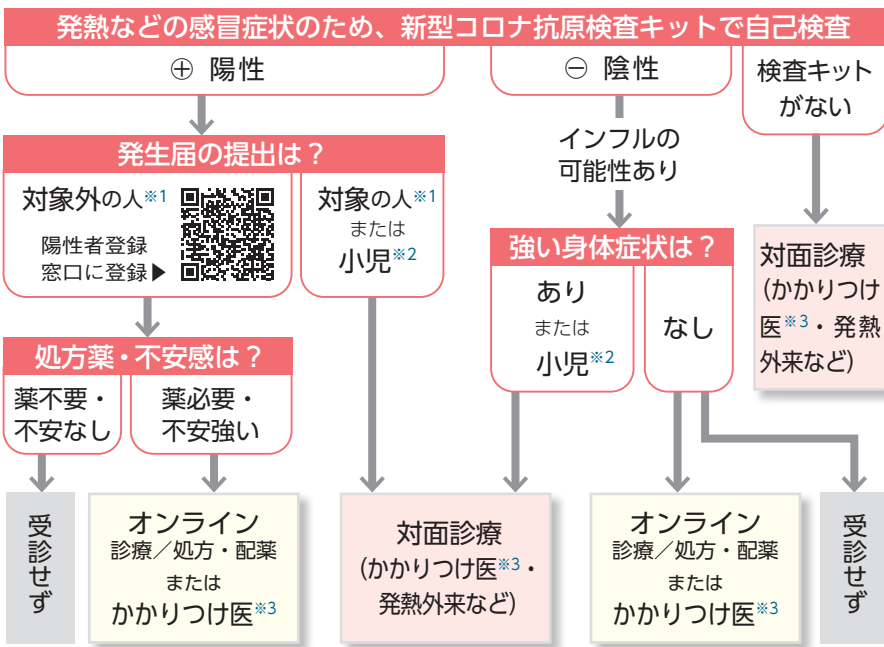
発熱などの感冒症状のため、新型コロナ抗原検査キットで自己検査

⊕ 陽性

⊖ 陰性

検査キットがない

インフルの可能性あり

発生届の提出は？

対象外の人※1

陽性者登録窓口に登録▶

対象の人※1 または 小児※2

強い身体症状は？

あり または 小児※2

なし

対面診療（かかりつけ医※3・発熱外来など）

処方薬・不安感は？

薬不要・不安なし

薬必要・不安強い

受診せず

オンライン診療／処方・配薬 または かかりつけ医※3

対面診療（かかりつけ医※3・発熱外来など）

オンライン診療／処方・配薬 または かかりつけ医※3

受診せず